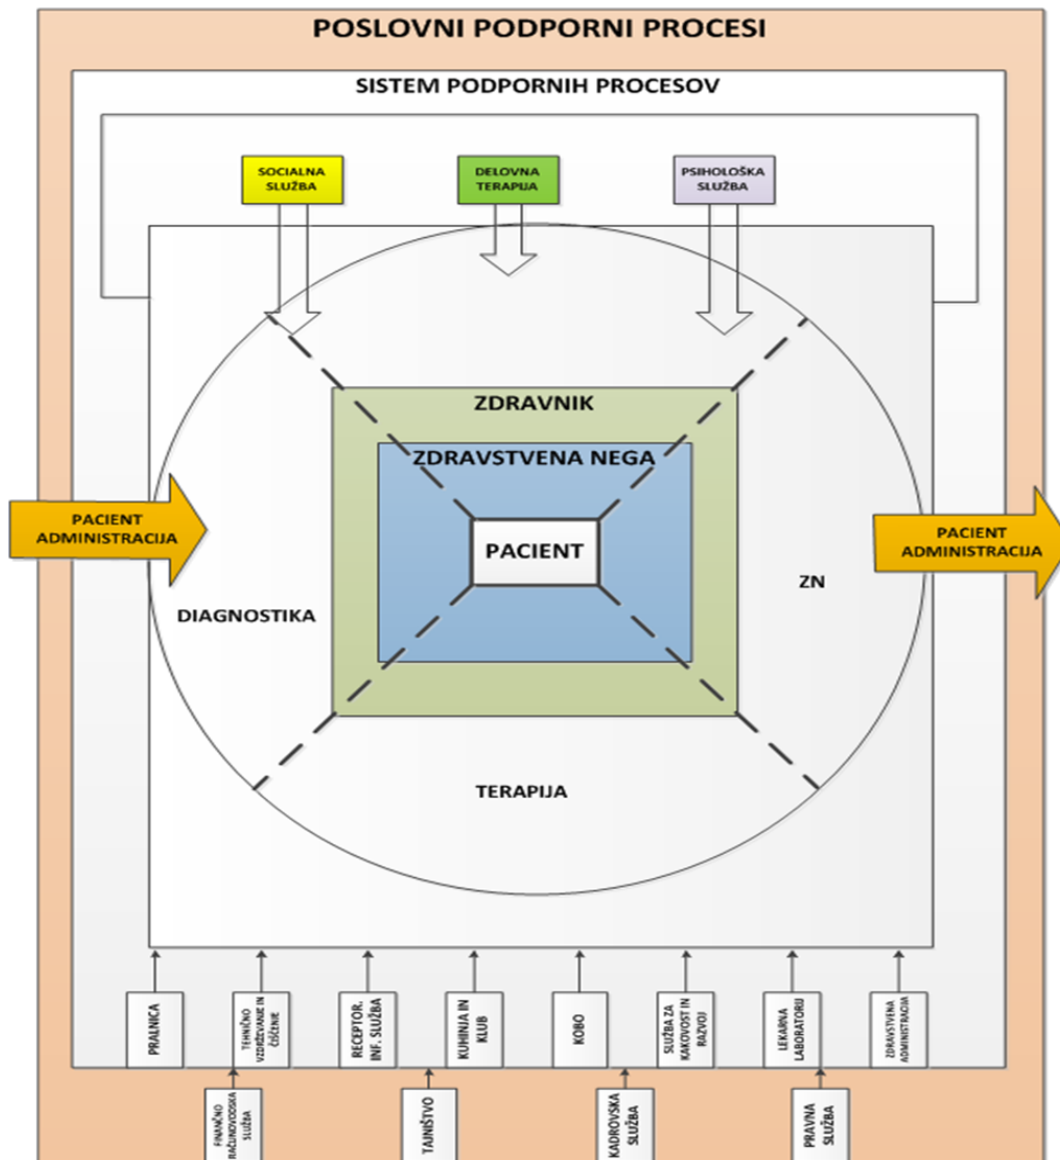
POSLOVNI PODPORNI PROCESI

SISTEM PODPORNIH PROCESOV

SOCIALNA SLUŽBA

DELOVNA TERAPIJA

PSIHOLOŠKA SLUŽBA

ZDRAVNIK

ZDRAVSTVENA NEGA

PACIENT ADMINISTRACIJA

PACIENT

PACIENT ADMINISTRACIJA

ZN

DIAGNOSTIKA

TERAPIJA

PRALNICA

TEHNIČNO VZDRŽEVANJE IN ČIŠČENJE

RECEPTOR. INF. SLUŽBA

KUHINJA IN KLUB

KOBO

SLUŽBA ZA KAKOVOST IN RAZVOJ

LEKARNA LABORATORIJ

ZDRAVSTVENA ADMINISTRACIJA

FINANČNO RAČUNOVODSKA SLUŽBA

TAJNIŠTVO

KADROVSKA SLUŽBA

PRAVNA SLUŽBA